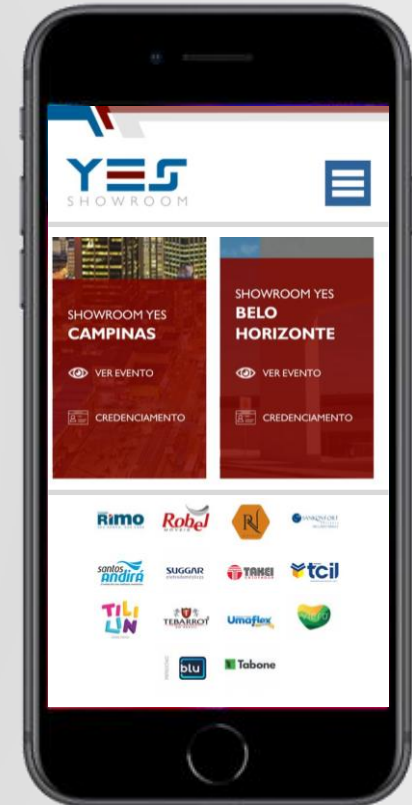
YES
SHOWROOM

SHOWROOM YES
CAMPINAS

VER EVENTO

CREDENCIAMENTO

SHOWROOM YES
BELO HORIZONTE

VER EVENTO

CREDENCIAMENTO

Rimo
Robel
RJ
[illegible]
Santos Andirá
SUGGAR
TAKEI
tcil
TILI LIN
TEBARROT
Umaflex
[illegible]
blu
Tabone